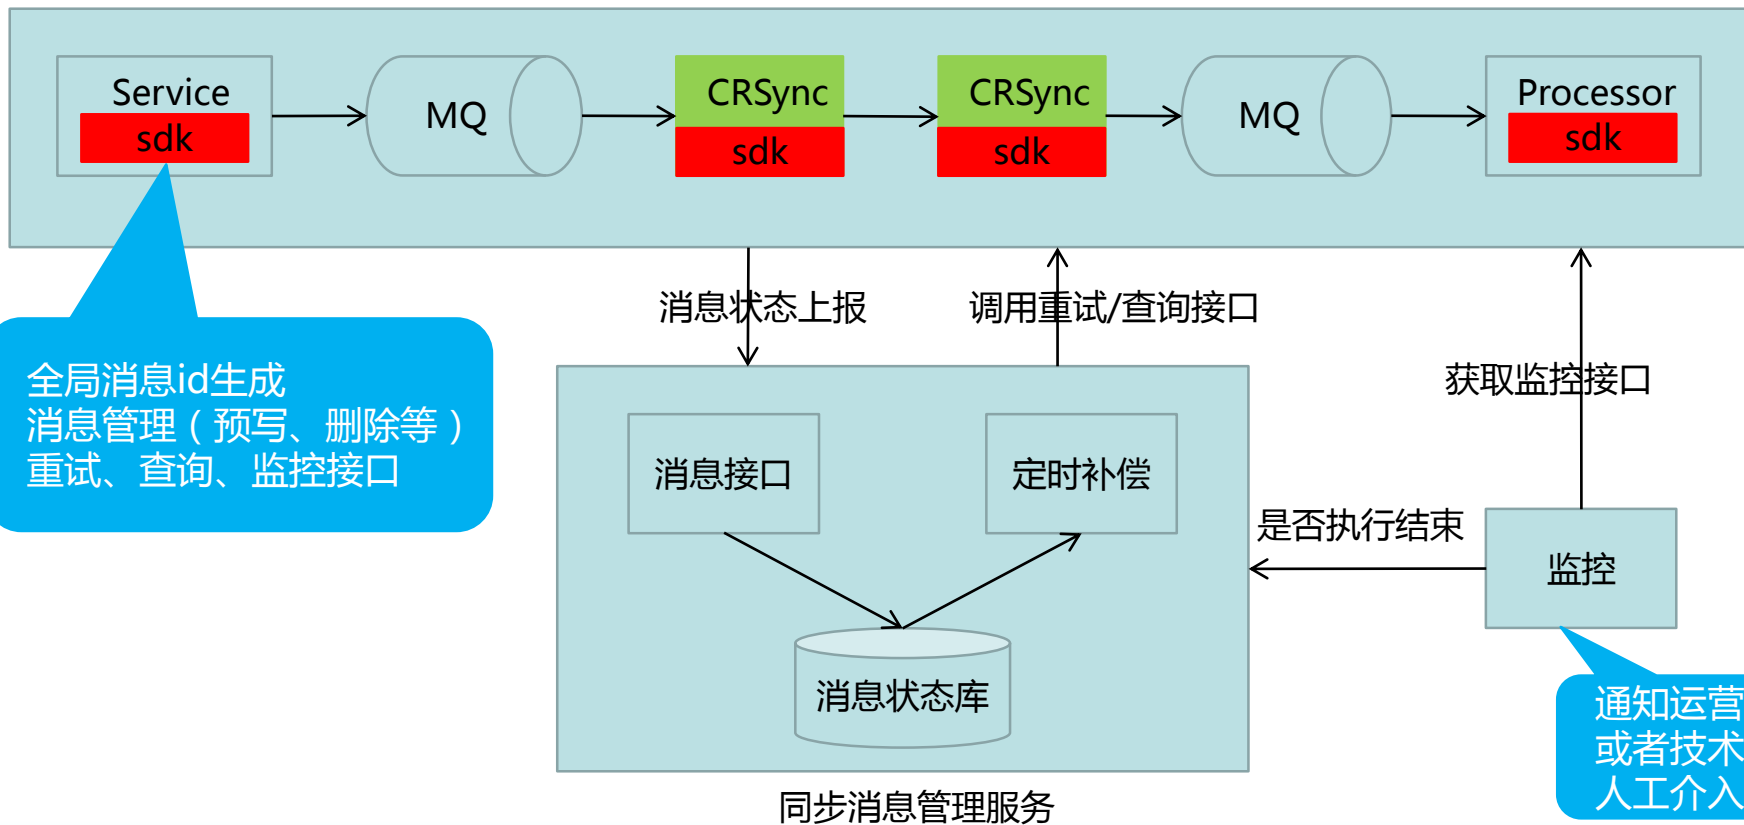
Service
sdk

MQ

CRSync
sdk

CRSync
sdk

MQ

Processor
sdk

全局消息id生成
消息管理（预写、删除等）
重试、查询、监控接口

消息状态上报

调用重试/查询接口

获取监控接口

消息接口

定时补偿

消息状态库

是否执行结束

监控

通知运营
或者技术
人工介入

同步消息管理服务